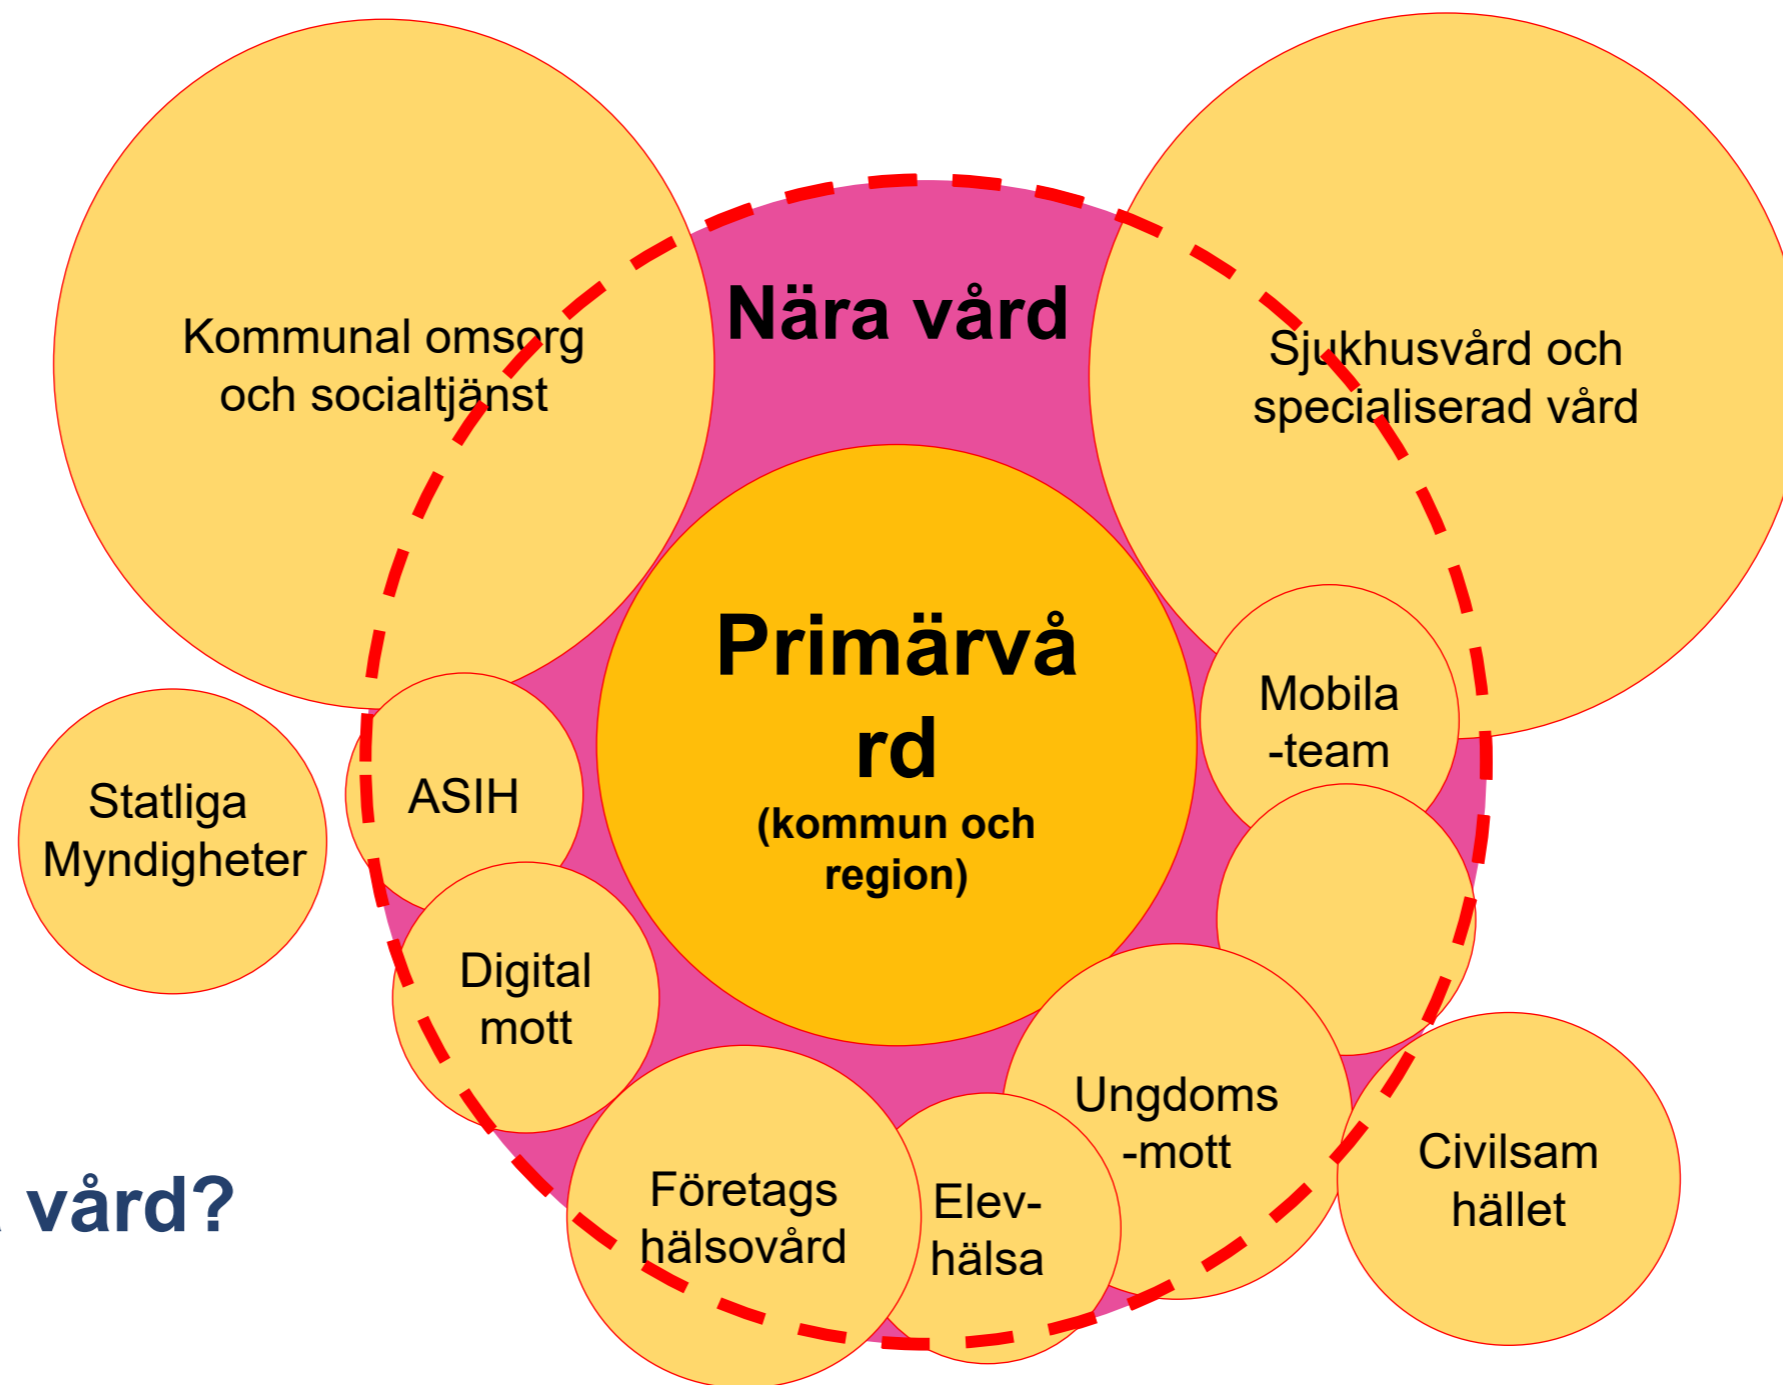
Kommunal omsorg och socialtjänst

Nära vård

Sjukhusvård och specialiserad vård

Primärvå rd
(kommun och region)

Mobila -team

Statliga Myndigheter

ASIH

Digital mott

Ungdoms -mott

Civilsam hället

Företags hälsovård

Elev- hälsa

vård?